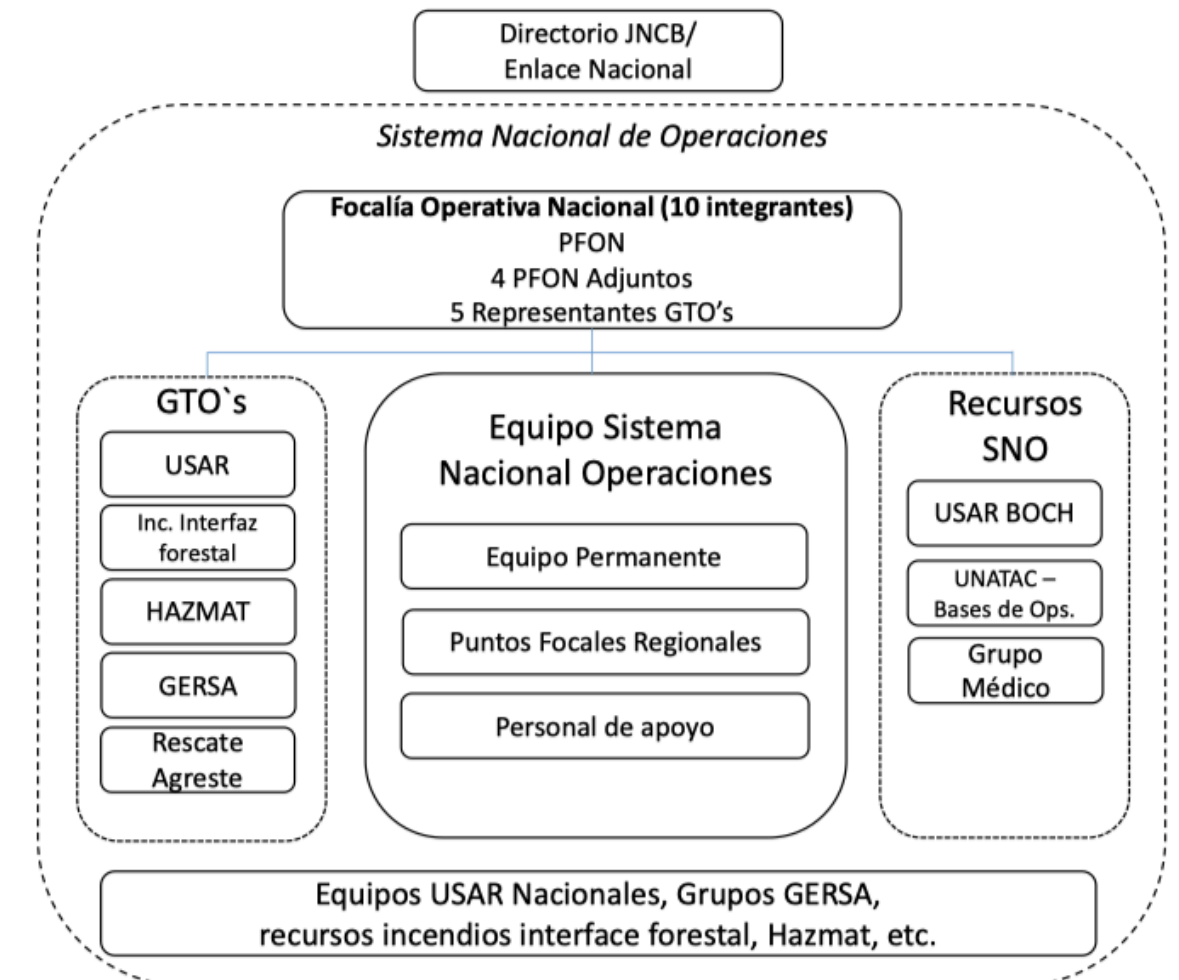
Directorio JNCB/
Enlace Nacional

Sistema Nacional de Operaciones

**Focalía Operativa Nacional (10 integrantes)**
PFON
4 PFON Adjuntos
5 Representantes GTO's

GTO`s

USAR

Inc. Interfaz forestal

HAZMAT

GERSA

Rescate Agreste

Equipo Sistema Nacional Operaciones

Equipo Permanente

Puntos Focales Regionales

Personal de apoyo

Recursos SNO

USAR BOCH

UNATAC – Bases de Ops.

Grupo Médico

Equipos USAR Nacionales, Grupos GERSA, recursos incendios interface forestal, Hazmat, etc.